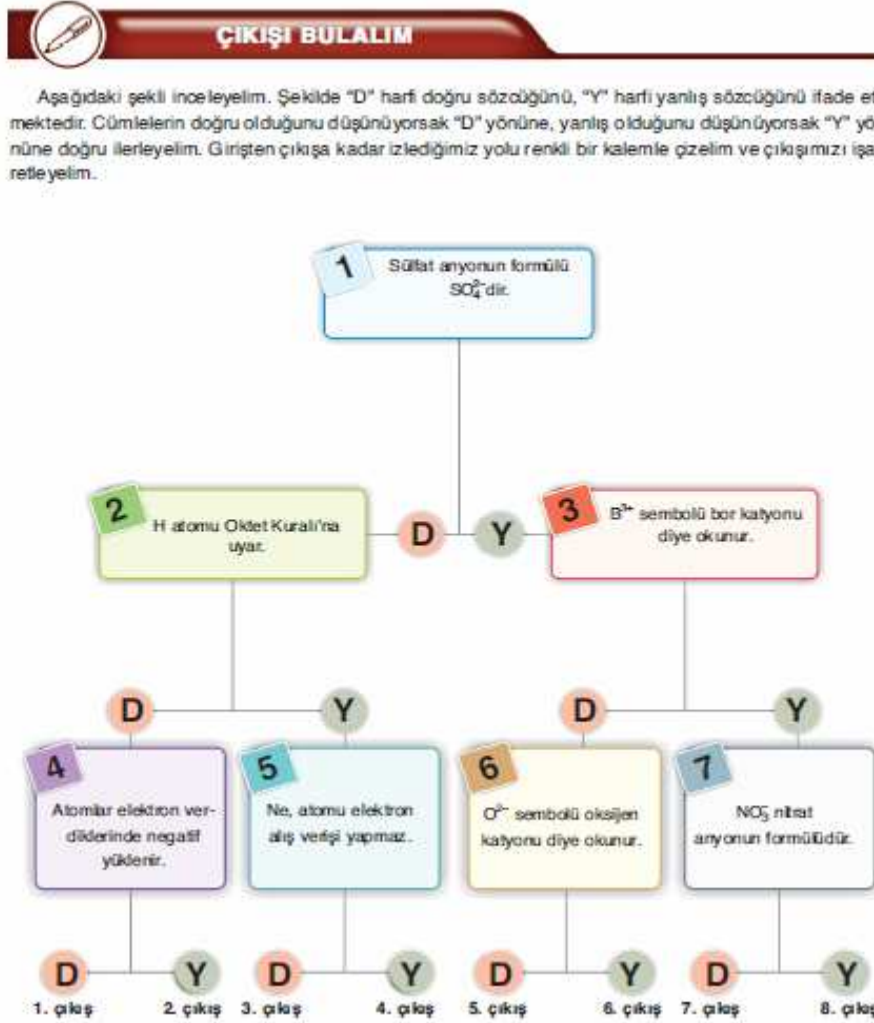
ÇIKIŞI BULALIM

Aşağıdaki şekli inceleyelim. Şekilde "D" harfi doğru sözcüğünü, "Y" harfi yanlış sözcüğünü ifade etmektedir. Cümlelerin doğru olduğunu düşünüyorsak "D" yönüne, yanlış olduğunu düşünüyorsak "Y" yönüne doğru ilerleyelim. Girişten çıkışa kadar izlediğimiz yolu renkli bir kalemle çizelim ve çıkışımızı işaretleyelim.

1 Sülfat anyonun formülü $SO_4^{2-}$ dir.

D Y

2 H atomu Oktet Kuralı'na uyar.

3 $B^{3+}$ sembolü bor katyonu diye okunur.

D Y D Y

4 Atomlar elektron verdiklerinde negatif yüklenir.

5 Ne, atomu elektron alış verişi yapmaz.

6 $O^{2-}$ sembolü oksijen katyonu diye okunur.

7 $NO_3^-$ nitrat anyonun formülüdür.

D Y D Y D Y D Y

1. çıkış 2. çıkış 3. çıkış 4. çıkış 5. çıkış 6. çıkış 7. çıkış 8. çıkış